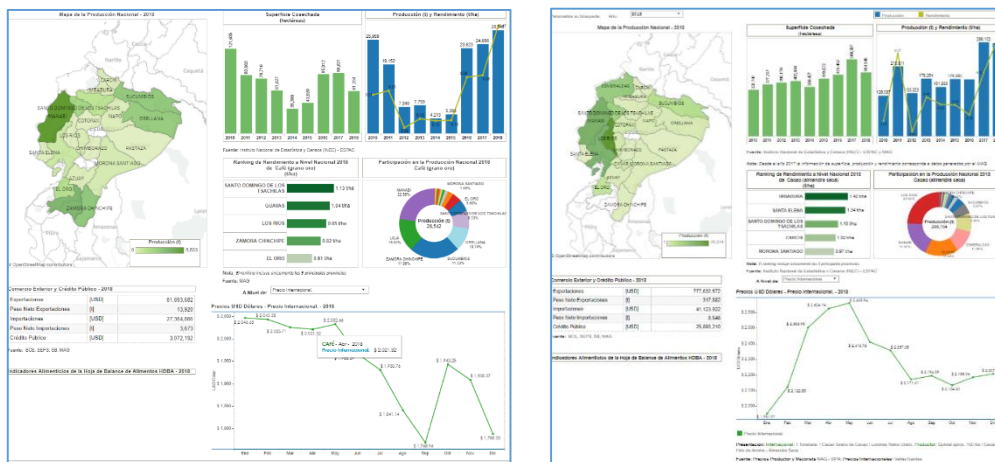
Mapa de la Producción Nacional - 2018

Superficie Cosechada (hectáreas)

Producción (t) y Rendimiento (t/ha)

Fuente: Instituto Nacional de Estadística y Censos (INEC) - ESPAC

Ranking de Rendimiento a Nivel Nacional 2018 de Café (grano oro) (t/ha)

SANTO DOMINGO DE LOS TSÁCHILAS 1.13 t/ha
GUAYAS 1.04 t/ha
LOS RÍOS 0.85 t/ha
ZAMORA CHINCHIPE 0.82 t/ha
EL ORO 0.81 t/ha

Participación en la Producción Nacional 2018 Café (grano oro)

Producción (t) 26,512

Nota: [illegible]
Fuente: MAG

A Nivel de: Precio Internacional

Comercio Exterior y Crédito Público - 2018

| Exportaciones | [USD] | 81,693,682 |
|---|---|---|
| Peso Neto Exportaciones | [t] | 13,920 |
| Importaciones | [USD] | 27,364,886 |
| Peso Neto Importaciones | [t] | 3,673 |
| Crédito Público | [USD] | 3,072,192 |

Fuente: SCE, SEPS, BE, MAG

Indicadores Alimenticios de la Hoja de Balance de Alimentos HDBA - 2018

Precios USD Dólares - Precio Internacional - 2018

CAFÉ - Abr - 2018
Precio Internacional: $ 2,021.52

Ene Feb Mar Abr May Jun Jul Ago Sep Oct Nov Dic

Producción (t)

Mapa de la Producción Nacional - 2018

Superficie Cosechada (hectáreas)

Producción (t) y Rendimiento (t/ha)

Nota: Desde el año 2017 la información de superficie, producción y rendimiento corresponde a datos generados por el MAG

Ranking de Rendimiento a Nivel Nacional 2018 de Cacao (almendra seca) (t/ha)

ORELLANA 1.40 t/ha
SANTA ELENA 1.24 t/ha
SANTO DOMINGO DE LOS TSÁCHILAS 1.10 t/ha
CAÑAR 1.02 t/ha
MORONA SANTIAGO 0.97 t/ha

Participación en la Producción Nacional 2018 Cacao (almendra seca)

Producción (t) 268,104

Fuente: Instituto Nacional de Estadística y Censos (INEC) - ESPAC / MAG

A Nivel de: Precio Internacional

Comercio Exterior y Crédito Público - 2018

| Exportaciones | [USD] | 777,632,672 |
|---|---|---|
| Peso Neto Exportaciones | [t] | 317,582 |
| Importaciones | [USD] | 41,123,932 |
| Peso Neto Importaciones | [t] | 9,546 |
| Crédito Público | [USD] | 25,868,310 |

Fuente: SCE, SEPS, BE, MAG

Precios USD Dólares - Precio Internacional - 2018

Precio Internacional

Presentación: Internacional - 1 tonelada - Cacao Grano de Cacao / Londres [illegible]

Fuente: Precios Productor y Mayorista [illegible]